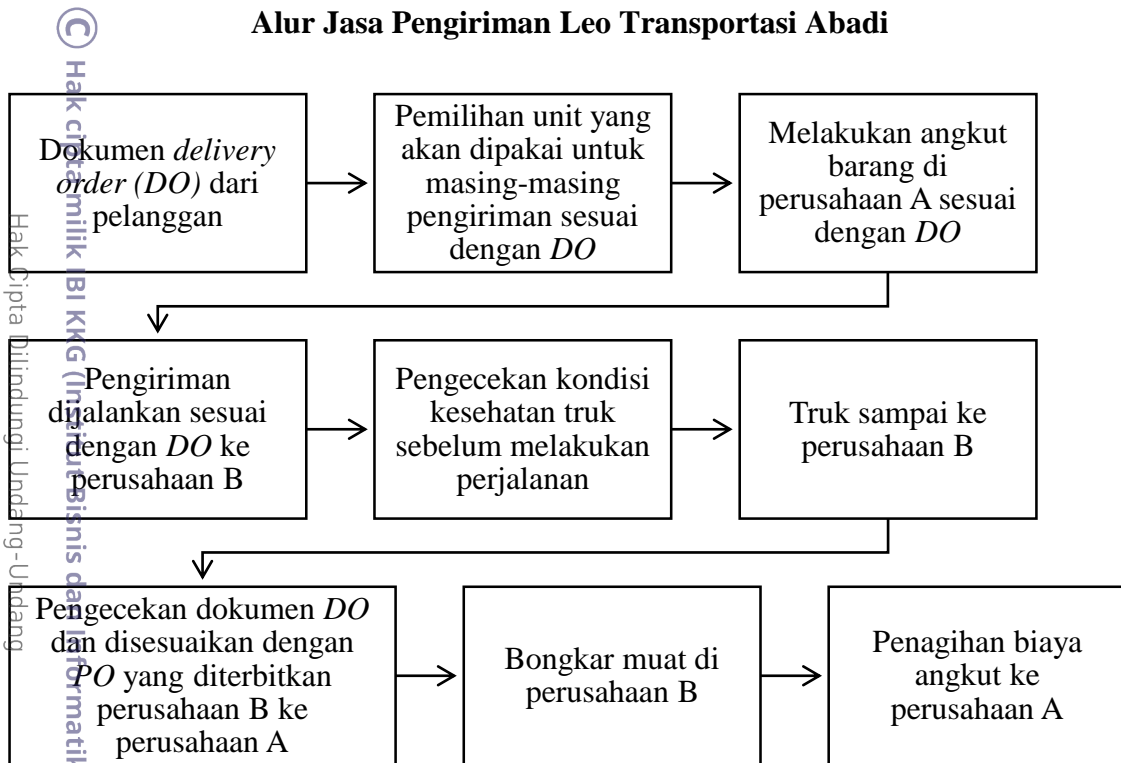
Alur Jasa Pengiriman Leo Transportasi Abadi

Dokumen delivery order (DO) dari pelanggan

Pemilihan unit yang akan dipakai untuk masing-masing pengiriman sesuai dengan DO

Melakukan angkut barang di perusahaan A sesuai dengan DO

Pengiriman dijalankan sesuai dengan DO ke perusahaan B

Pengecekan kondisi kesehatan truk sebelum melakukan perjalanan

Truk sampai ke perusahaan B

Pengecekan dokumen DO dan disesuaikan dengan PO yang diterbitkan perusahaan B ke perusahaan A

Bongkar muat di perusahaan B

Penagihan biaya angkut ke perusahaan A

© Hak cipta milik IBI KKG (Institut Bisnis dan Informatika

Hak Cipta Dilindungi Undang-Undang